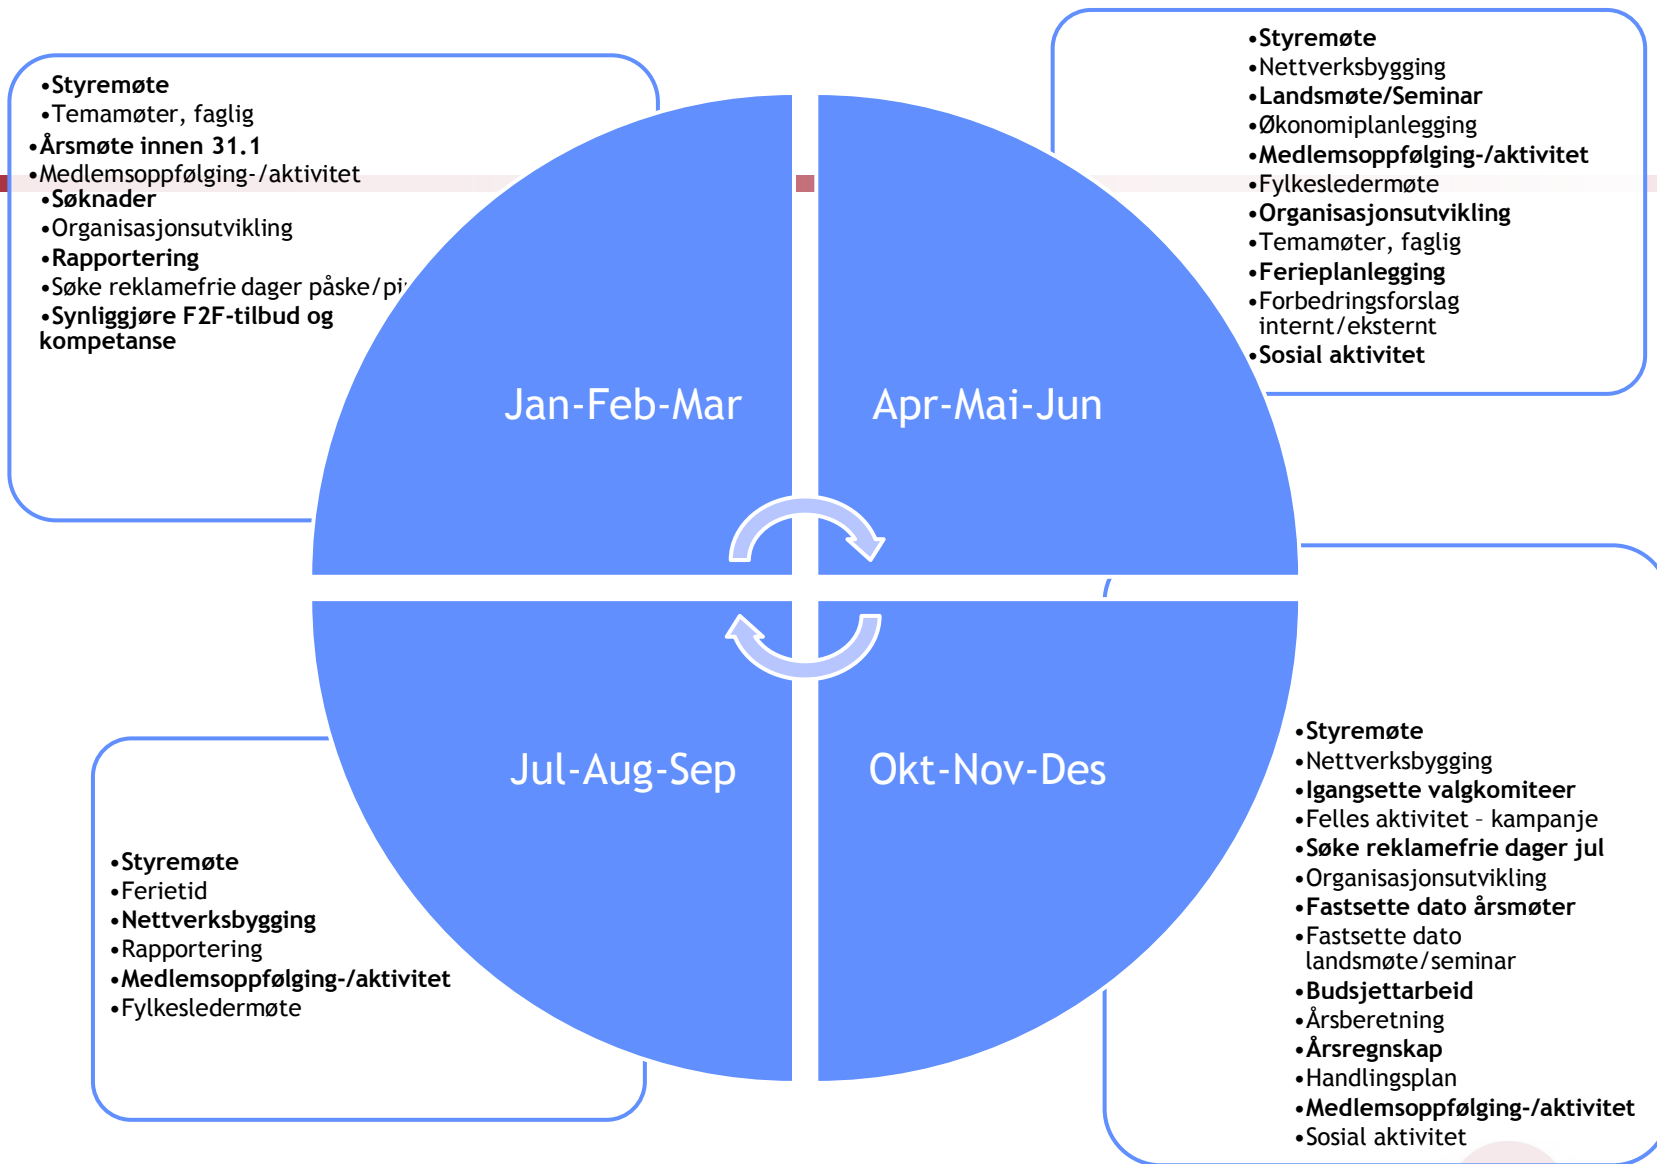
•Styremøte
•Temamøter, faglig
•Årsmøte innen 31.1
•Medlemsoppfølging-/aktivitet
•Søknader
•Organisasjonsutvikling
•Rapportering
•Søke reklamefrie dager påske/pi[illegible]
•Synliggjøre F2F-tilbud og kompetanse

•Styremøte
•Nettverksbygging
•Landsmøte/Seminar
•Økonomiplanlegging
•Medlemsoppfølging-/aktivitet
•Fylkesledermøte
•Organisasjonsutvikling
•Temamøter, faglig
•Ferieplanlegging
•Forbedringsforslag internt/eksternt
•Sosial aktivitet

Jan-Feb-Mar

Apr-Mai-Jun

Jul-Aug-Sep

Okt-Nov-Des

•Styremøte
•Ferietid
•Nettverksbygging
•Rapportering
•Medlemsoppfølging-/aktivitet
•Fylkesledermøte

•Styremøte
•Nettverksbygging
•Igangsette valgkomiteer
•Felles aktivitet – kampanje
•Søke reklamefrie dager jul
•Organisasjonsutvikling
•Fastsette dato årsmøter
•Fastsette dato landsmøte/seminar
•Budsjettarbeid
•Årsberetning
•Årsregnskap
•Handlingsplan
•Medlemsoppfølging-/aktivitet
•Sosial aktivitet